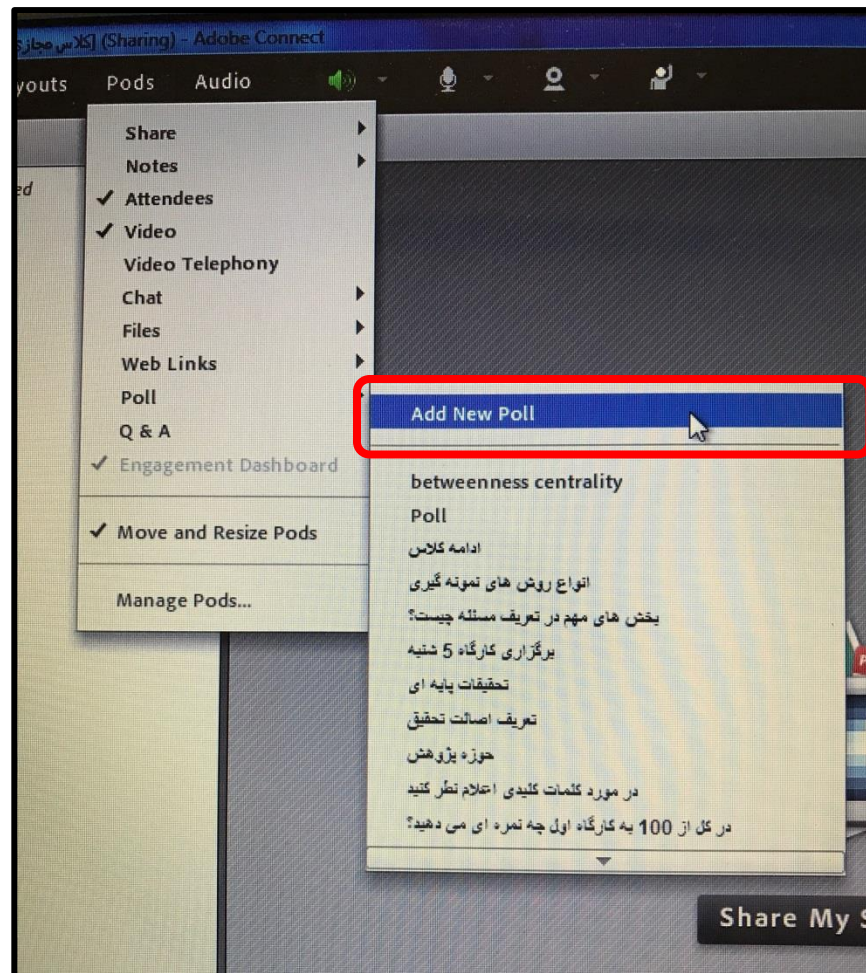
[کلاس مجازی] (Sharing) - Adobe Connect

youts Pods Audio

Share
Notes
✓ Attendees
✓ Video
Video Telephony
Chat
Files
Web Links
Poll
Q & A
✓ Engagement Dashboard
✓ Move and Resize Pods
Manage Pods...

ed

Add New Poll

betweenness centrality
Poll
ادامه کلاس
انواع روش های نمونه گیری
بخش های مهم در تعریف مسئله چیست؟
برگزاری کارگاه 5 شنبه
تحقیقات پایه ای
تعریف اصالت تحقیق
حوزه پژوهش
در مورد کلمات کلیدی اعلام نظر کنید
در کل از 100 به کارگاه اول چه نمره ای می دهید؟

Share My S